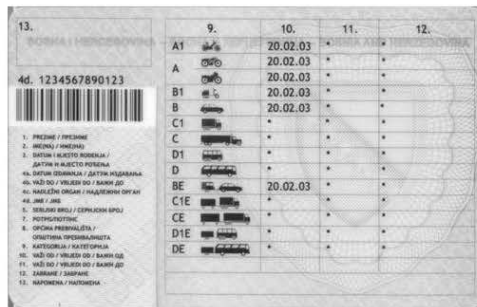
13.

BOSNA I HERCEGOVINA

4d. 1234567890123

1. PREZIME / ПРЕЗИМЕ
2. IME(NA) / ИМЕ(НА)
3. DATUM I MJESTO ROĐENJA / ДАТУМ И МЈЕСТО РОЂЕЊА
4a. DATUM IZDAVANJA / ДАТУМ ИЗДАВАЊА
4b. VAŽI DO / VRIJEDI DO / ВАЖИ ДО
4c. NADLEŽNI ORGAN / НАДЛЕЖНИ ОРГАН
4d. JMB / ЈМБ
5. SERIJSKI BROJ / СЕРИЈСКИ БРОЈ
7. POTPIS / ПОТПИС
8. OPĆINA PREBIVALIŠTA / ОПШТИНА ПРЕБИВАЛИШТА
9. KATEGORIJA / КАТЕГОРИЈА
10. VAŽI OD / VRIJEDI OD / ВАЖИ ОД
11. VAŽI DO / VRIJEDI DO / ВАЖИ ДО
12. ZABRANE / ЗАБРАНЕ
13. NAPOMENA / НАПОМЕНА

BOSNA I HERCEGOVINA

| 9. | 10. | 11. | 12. |
|---|---|---|---|
| A1 | 20.02.03 | * | * |
| A | 20.02.03 | * | * |
| | 20.02.03 | * | * |
| B1 | 20.02.03 | * | * |
| B | 20.02.03 | * | * |
| C1 | * | * | * |
| C | * | * | * |
| D1 | * | * | * |
| D | * | * | * |
| BE | 20.02.03 | * | * |
| C1E | * | * | * |
| CE | * | * | * |
| D1E | * | * | * |
| DE | * | * | * |